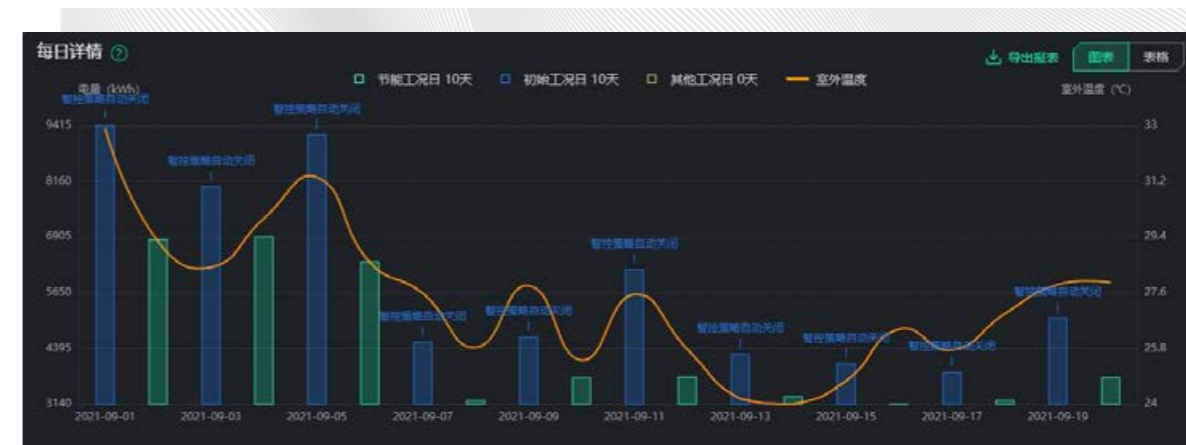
每日详情 ?

导出报表 图表 表格

节能工况日 10天 初始工况日 10天 其他工况日 0天 室外温度

电量 (kWh)

室外温度 (℃)

智控策略自动关闭

智控策略自动关闭

智控策略自动关闭

智控策略自动关闭

智控策略自动关闭

智控策略自动关闭

智控策略自动关闭

智控策略自动关闭

智控策略自动关闭

智控策略自动关闭

9415
8160
6905
5650
4395
3140

33
31.2
29.4
27.6
25.8
24

2021-09-01 2021-09-03 2021-09-05 2021-09-07 2021-09-09 2021-09-11 2021-09-13 2021-09-15 2021-09-17 2021-09-19